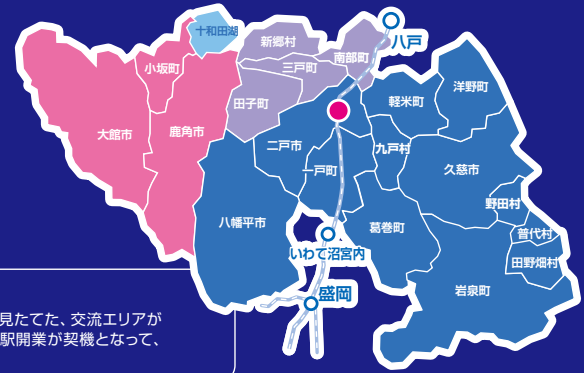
十和田湖
新郷村
八戸
南部町
小坂町
三戸町
洋野町
田子町
軽米町
大館市
鹿角市
二戸市
九戸村
一戸町
久慈市
野田村
八幡平市
葛巻町
普代村
いわて沼宮内
田野畑村
盛岡
岩泉町
見たてた、交流エリアが
駅開業が契機となって、